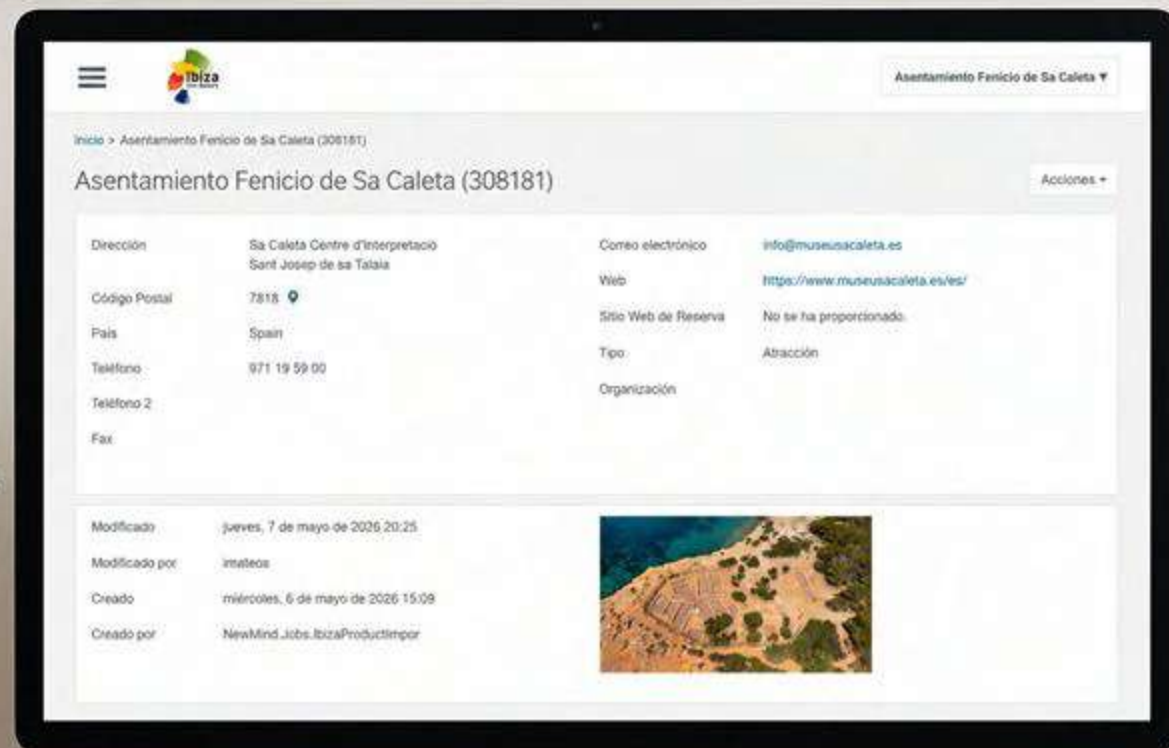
Ibiza

Asentamiento Fenicio de Sa Caleta ▾

Inicio > Asentamiento Fenicio de Sa Caleta (308181)

Asentamiento Fenicio de Sa Caleta (308181)

Acciones ▾

| | | | |
|---|---|---|---|
| Dirección | Sa Caleta Centre d'Interpretacio Sant Josep de sa Talaia | Correo electrónico | info@museusacaleta.es |
| Código Postal | 7818 | Web | https://www.museusacaleta.es/es/ |
| País | Spain | Sitio Web de Reserva | No se ha proporcionado. |
| Teléfono | 971 19 59 00 | Tipo | Atracción |
| Teléfono 2 | | Organización | |
| Fax | | | |

| | |
|---|---|
| Modificado | jueves, 7 de mayo de 2026 20:25 |
| Modificado por | imateos |
| Creado | miércoles, 6 de mayo de 2026 15:09 |
| Creado por | NewMind.Jobs.IbizaProductImpor |